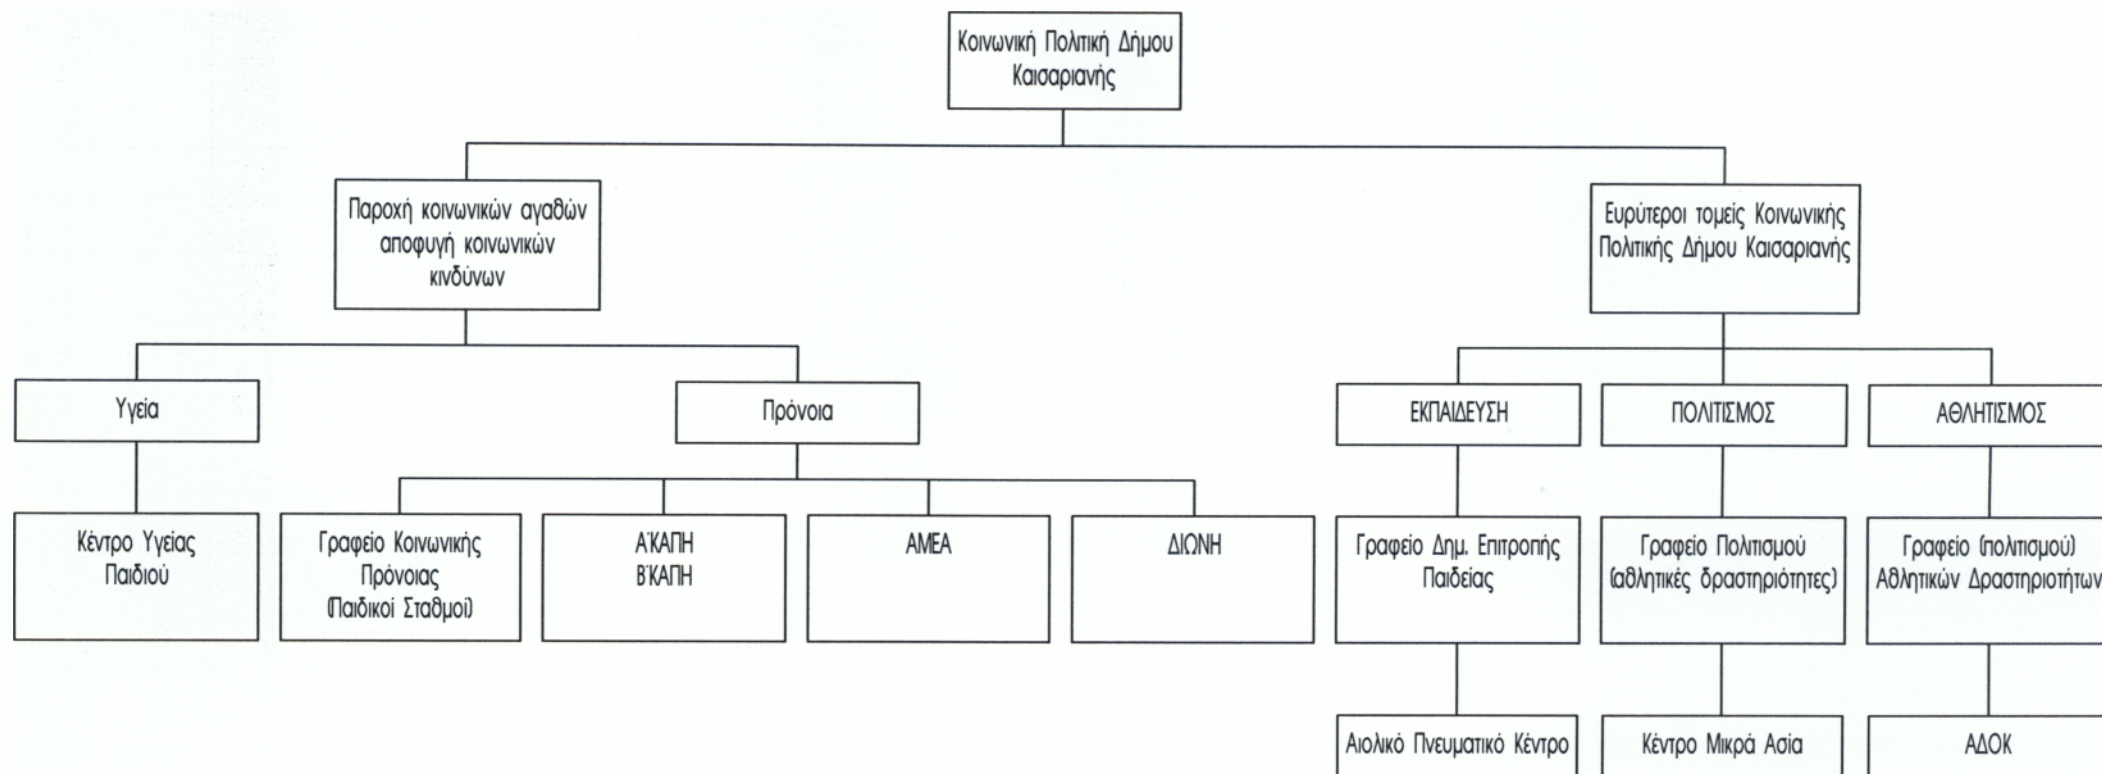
Κοινωνική Πολιτική Δήμου Καισαριανής

Παροχή κοινωνικών αγαθών αποφυγή κοινωνικών κινδύνων

Ευρύτεροι τομείς Κοινωνικής Πολιτικής Δήμου Καισαριανής

Υγεία

Πρόνοια

ΕΚΠΑΙΔΕΥΣΗ

ΠΟΛΙΤΙΣΜΟΣ

ΑΘΛΗΤΙΣΜΟΣ

Κέντρο Υγείας Παιδιού

Γραφείο Κοινωνικής Πρόνοιας (Παιδικοί Σταθμοί)

Α'ΚΑΠΗ Β'ΚΑΠΗ

ΑΜΕΑ

ΔΙΩΝΗ

Γραφείο Δημ. Επιτροπής Παιδείας

Γραφείο Πολιτισμού (αθλητικές δραστηριότητες)

Γραφείο (πολιτισμού) Αθλητικών Δραστηριοτήτων

Αιολικό Πνευματικό Κέντρο

Κέντρο Μικρά Ασία

ΑΔΟΚ